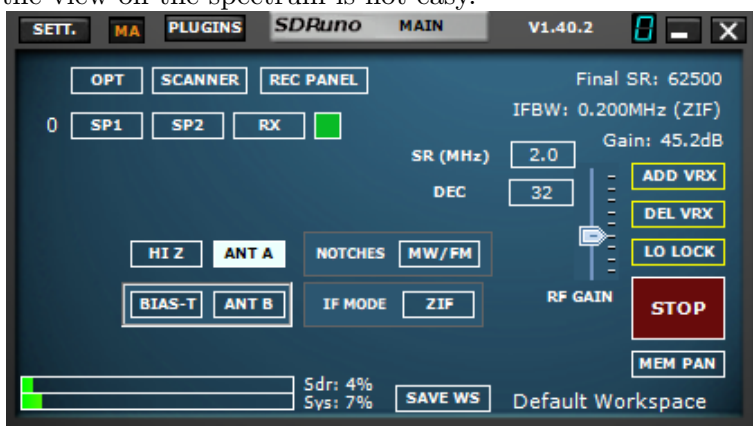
the view on the spectrum is not easy.

SETT. MA PLUGINS SDRuno MAIN V1.40.2 0

OPT SCANNER REC PANEL

Final SR: 62500

IFBW: 0.200MHz (ZIF)

0 SP1 SP2 RX

Gain: 45.2dB

SR (MHz) 2.0

DEC 32

ADD VRX

DEL VRX

HI Z ANT A

NOTCHES MW/FM

LO LOCK

BIAS-T ANT B

IF MODE ZIF

RF GAIN

STOP

MEM PAN

Sdr: 4%
Sys: 7%

SAVE WS

Default Workspace